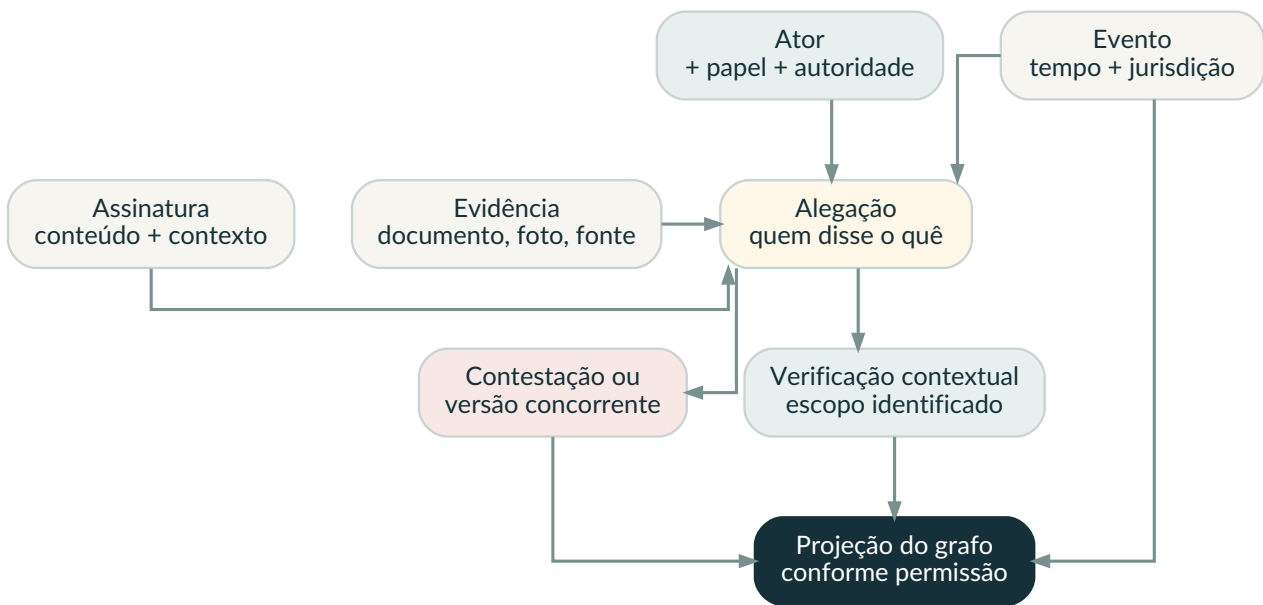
Ator
+ papel + autoridade

Evento
tempo + jurisdição

Assinatura
conteúdo + contexto

Evidência
documento, foto, fonte

Alegação
quem disse o quê

Contestação ou
versão concorrente

Verificação contextual
escopo identificado

Projeção do grafo
conforme permissão